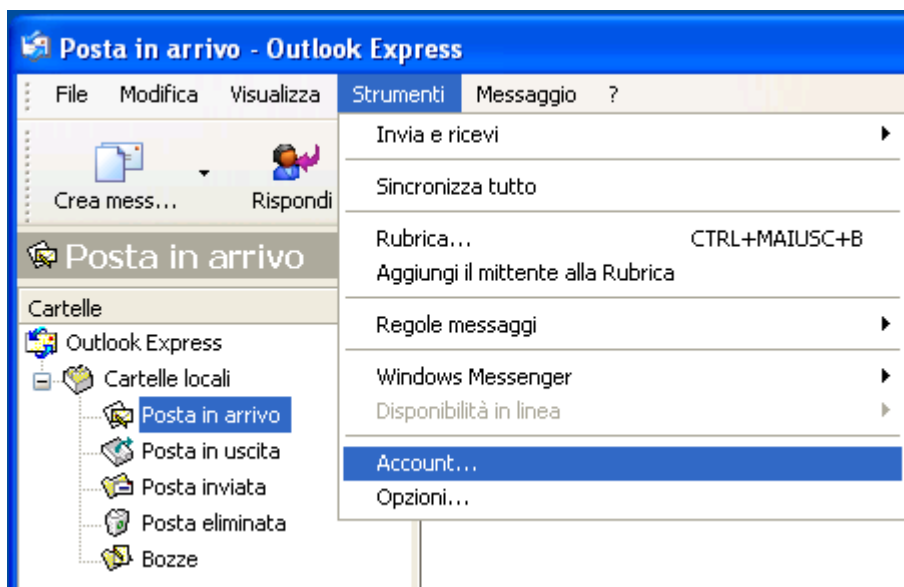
Posta in arrivo - Outlook Express

File Modifica Visualizza Strumenti Messaggio ?

Crea mess... Rispondi

Posta in arrivo

Cartelle

Outlook Express
Cartelle locali
Posta in arrivo
Posta in uscita
Posta inviata
Posta eliminata
Bozze

Invia e ricevi
Sincronizza tutto
Rubrica... CTRL+MAIUSC+B
Aggiungi il mittente alla Rubrica
Regole messaggi
Windows Messenger
Disponibilità in linea
Account...
Opzioni...